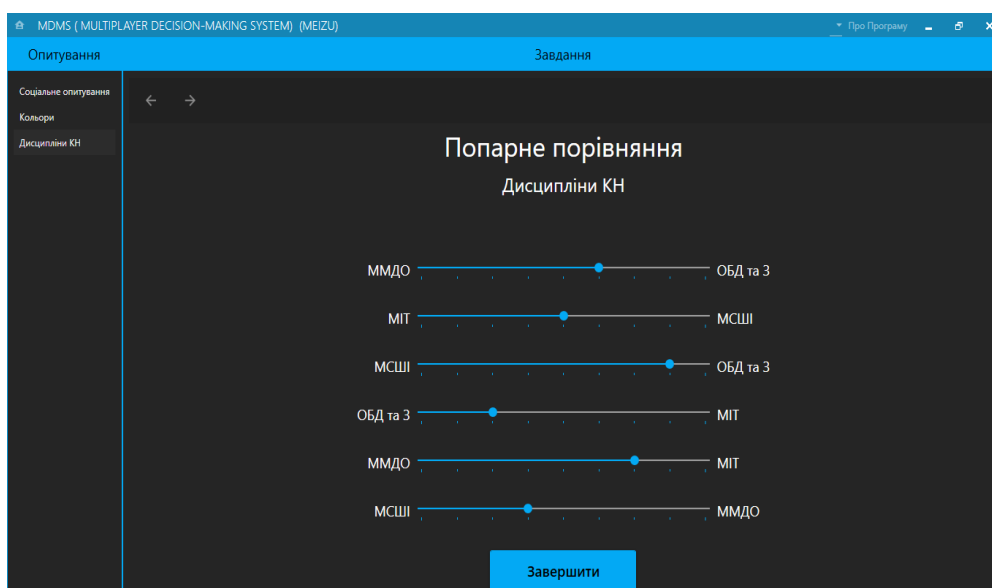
MDMS ( MULTIPLAYER DECISION-MAKING SYSTEM) (MEIZU)

Про Програму

Опитування

Завдання

Соціальне опитування

Кольори

Дисципліни КН

Попарне порівняння

Дисципліни КН

ММДО ОБД та З

МІТ МСШІ

МСШІ ОБД та З

ОБД та З МІТ

ММДО МІТ

МСШІ ММДО

Завершити